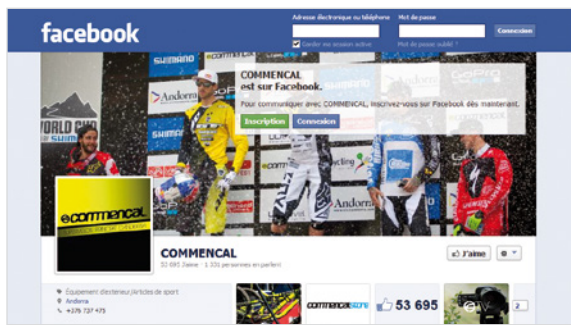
facebook

Adresse électronique ou téléphone

Mot de passe

Connexion

Garder ma session active

Mot de passe oublié ?

COMMENCAL
est sur Facebook.

Pour communiquer avec COMMENCAL, inscrivez-vous sur Facebook dès maintenant.

Inscription

Connexion

SHIMANO

Andorra

WORLD CUP

GoPro

commencal

COMMENCAL

30 695 J'aime · 1 331 personnes en parlent

J'aime

Équipement électeur/Articles de sport

Andorra

+376 737 475

COMMENCAL STORE

53 695

2